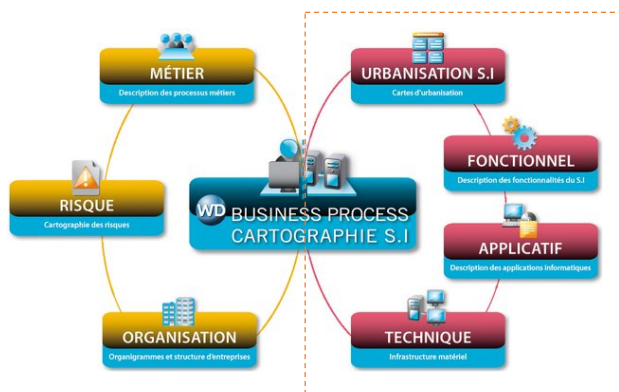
MÉTIER
Description des processus métiers

RISQUE
Cartographie des risques

ORGANISATION
Organigrammes et structure d'entreprises

WD BUSINESS PROCESS
CARTOGRAPHIE S.I

URBANISATION S.I
Cartes d'urbanisation

FONCTIONNEL
Description des fonctionnalités du S.I

APPLICATIF
Description des applications informatiques

TECHNIQUE
Infrastructure matériel